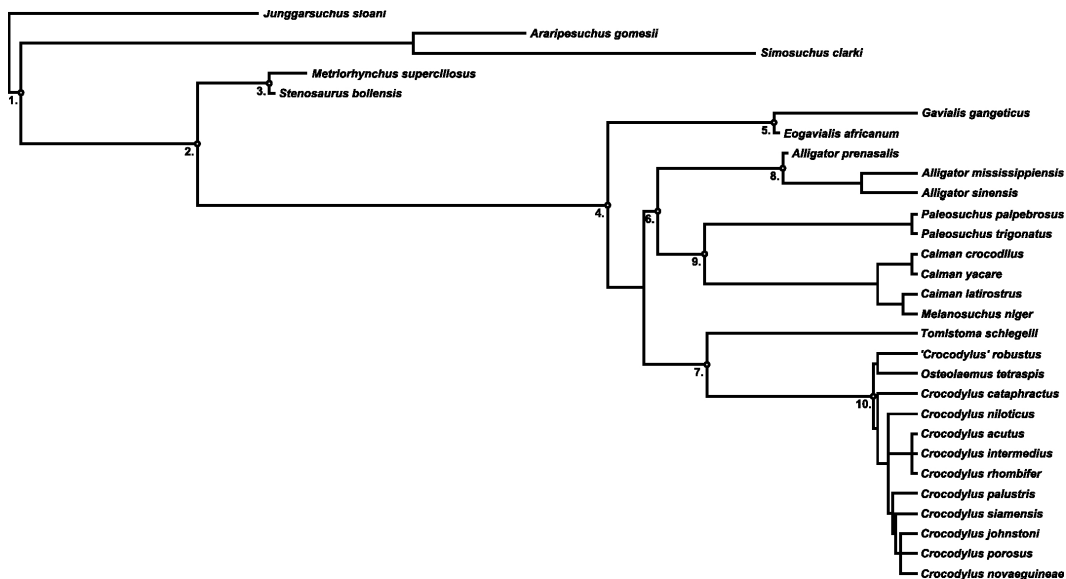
Junggarsuchus sloani
Araripesuchus gomesii
Simosuchus clarki
1.
Metriorhynchus supercillosus
3. Stenosaurus bollensis
2.
Gavialis gangeticus
5. Eogavialis africanum
4.
Alligator prenasalis
8.
Alligator mississippiensis
Alligator sinensis
6.
Paleosuchus palpebrosus
Paleosuchus trigonatus
9.
Caiman crocodilus
Caiman yacare
Caiman latirostrus
Melanosuchus niger
Tomistoma schlegelii
7.
'Crocodylus' robustus
Osteolaemus tetraspis
Crocodylus cataphractus
10.
Crocodylus niloticus
Crocodylus acutus
Crocodylus intermedius
Crocodylus rhombifer
Crocodylus palustris
Crocodylus siamensis
Crocodylus johnstoni
Crocodylus porosus
Crocodylus novaeguineae